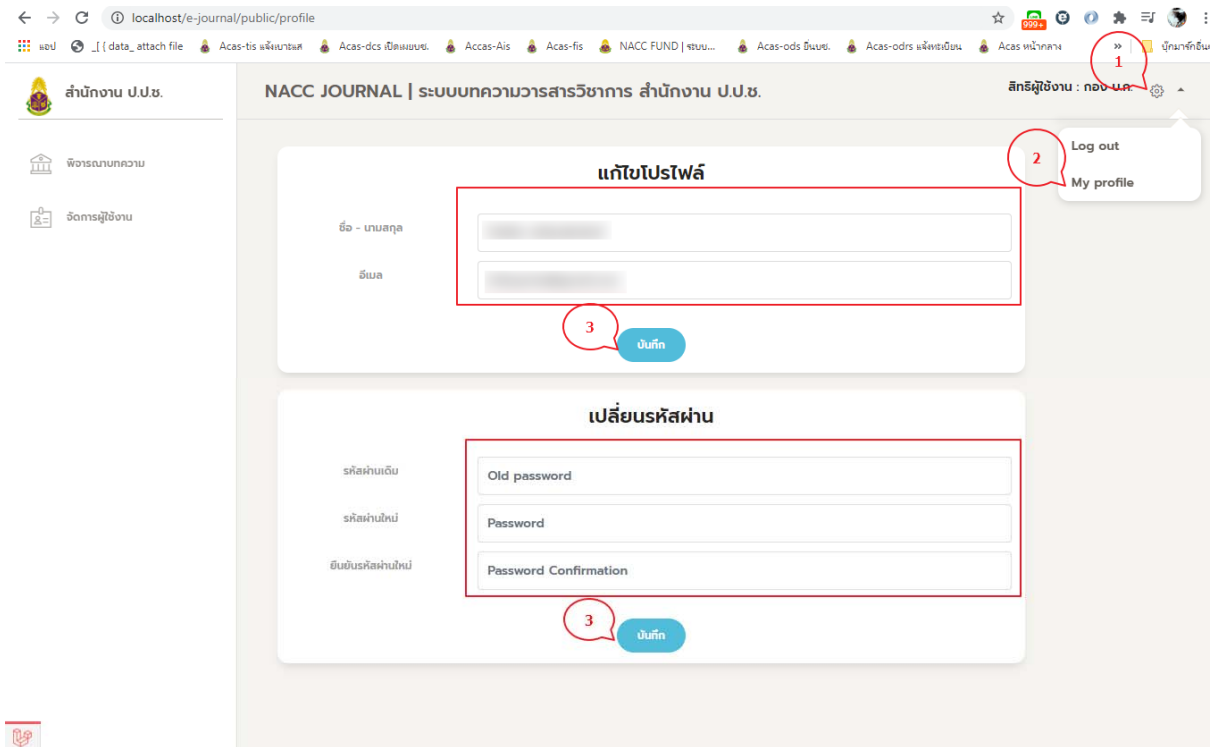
localhost/e-journal/public/profile

999+

แอป _[{data_ attach file Acas-tis แจ้งเบาะแส Acas-dcs เปิดเผยบช. Accas-Ais Acas-fis NACC FUND | ระบบ... Acas-ods ยื่นบช. Acas-odrs แจ้งทะเบียน Acas หน้ากลาง » บุ๊กมาร์กอื่น

สำนักงาน ป.ป.ช.

NACC JOURNAL | ระบบบทความวารสารวิชาการ สำนักงาน ป.ป.ช.

สิทธิผู้ใช้งาน : กอง บ.ศ.

1

2

Log out

My profile

พิจารณาบทความ

จัดการผู้ใช้งาน

แก้ไขโปรไฟล์

ชื่อ - นามสกุล

อีเมล

3

บันทึก

เปลี่ยนรหัสผ่าน

รหัสผ่านเดิม

Old password

รหัสผ่านใหม่

Password

ยืนยันรหัสผ่านใหม่

Password Confirmation

3

บันทึก